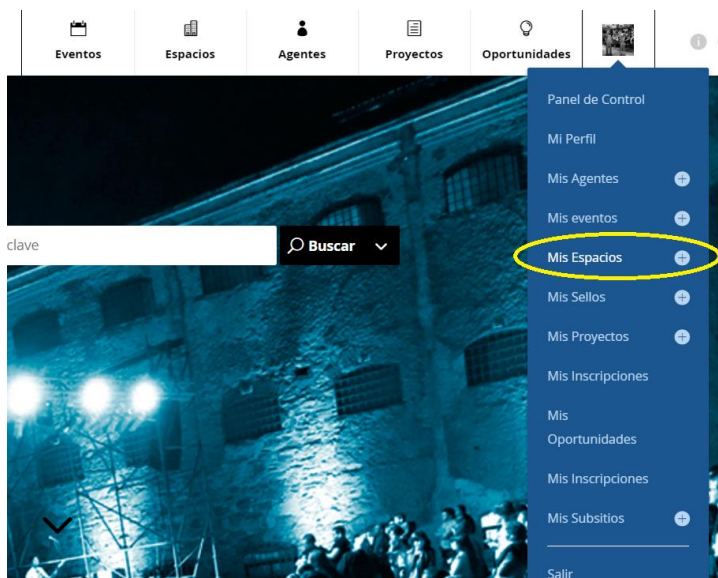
Eventos
Espacios
Agentes
Proyectos
Oportunidades

clave
Buscar

Panel de Control
Mi Perfil
Mis Agentes
Mis eventos
Mis Espacios
Mis Sellos
Mis Proyectos
Mis Inscripciones
Mis Oportunidades
Mis Inscripciones
Mis Subsitios
Salir